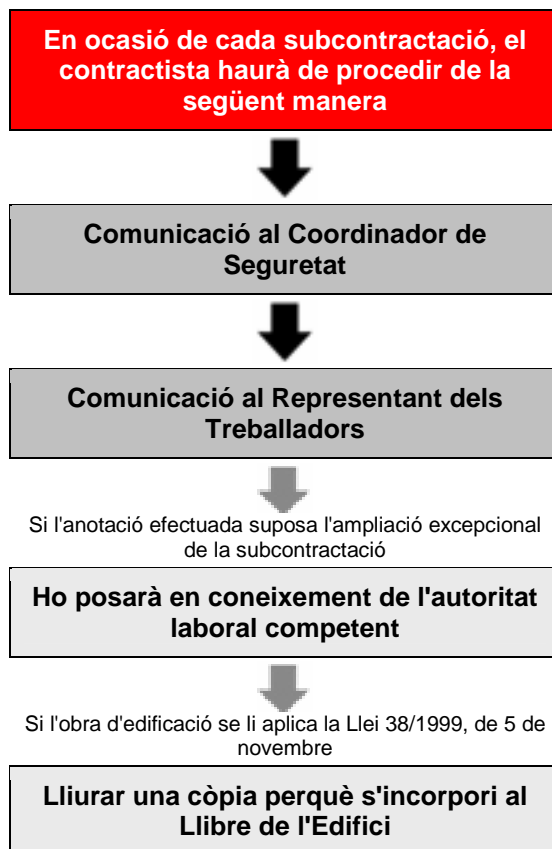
En ocasió de cada subcontractació, el contractista haurà de procedir de la següent manera

Comunicació al Coordinador de Seguretat

Comunicació al Representant dels Treballadors

Si l'anotació efectuada suposa l'ampliació excepcional de la subcontractació

Ho posarà en coneixement de l'autoritat laboral competent

Si l'obra d'edificació se li aplica la Llei 38/1999, de 5 de novembre

Lliurar una còpia perquè s'incorpori al Llibre de l'Edifici